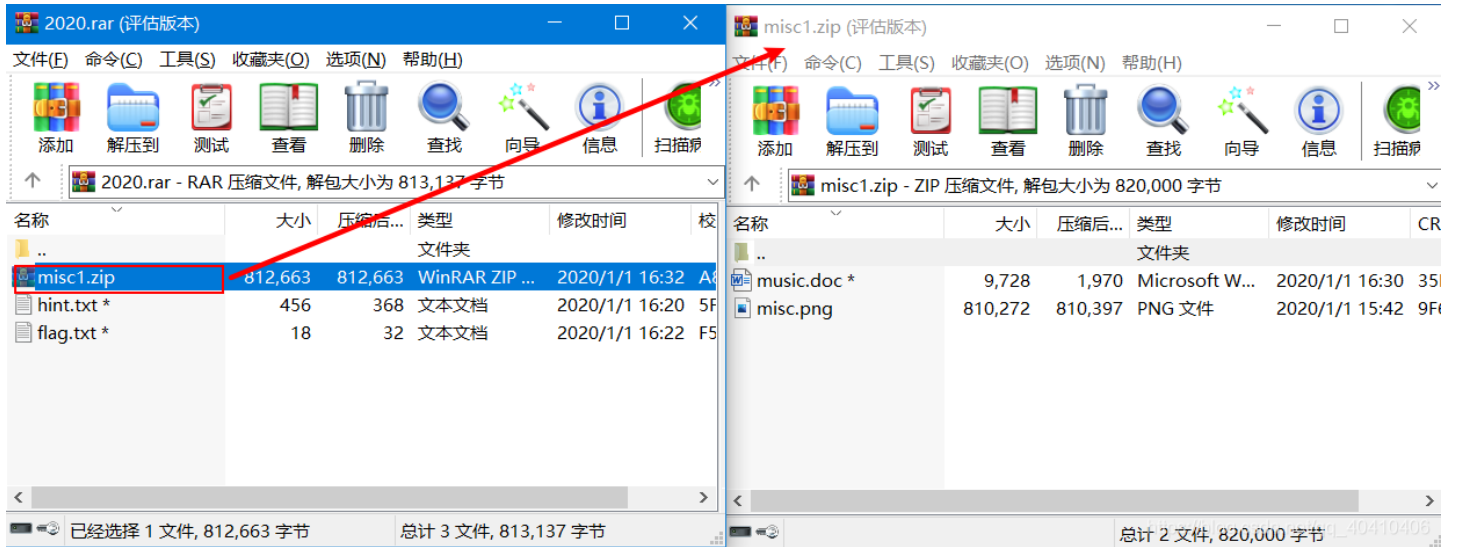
2020.rar (评估版本)

文件(F) 命令(C) 工具(S) 收藏夹(O) 选项(N) 帮助(H)

添加 解压到 测试 查看 删除 查找 向导 信息 扫描病

2020.rar - RAR 压缩文件, 解包大小为 813,137 字节

| 名称 | 大小 | 压缩后... | 类型 | 修改时间 | 校 |
|---|---|---|---|---|---|
| .. | | | 文件夹 | | |
| misc1.zip | 812,663 | 812,663 | WinRAR ZIP ... | 2020/1/1 16:32 | A |
| hint.txt * | 456 | 368 | 文本文档 | 2020/1/1 16:20 | 5F |
| flag.txt * | 18 | 32 | 文本文档 | 2020/1/1 16:22 | F5 |

已经选择 1 文件, 812,663 字节 总计 3 文件, 813,137 字节

misc1.zip (评估版本)

文件(F) 命令(C) 工具(S) 收藏夹(O) 选项(N) 帮助(H)

添加 解压到 测试 查看 删除 查找 向导 信息 扫描病

misc1.zip - ZIP 压缩文件, 解包大小为 820,000 字节

| 名称 | 大小 | 压缩后... | 类型 | 修改时间 | CR |
|---|---|---|---|---|---|
| .. | | | 文件夹 | | |
| music.doc * | 9,728 | 1,970 | Microsoft W... | 2020/1/1 16:30 | 35 |
| misc.png | 810,272 | 810,397 | PNG 文件 | 2020/1/1 15:42 | 9F |

总计 2 文件, 820,000 字节 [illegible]_40410406